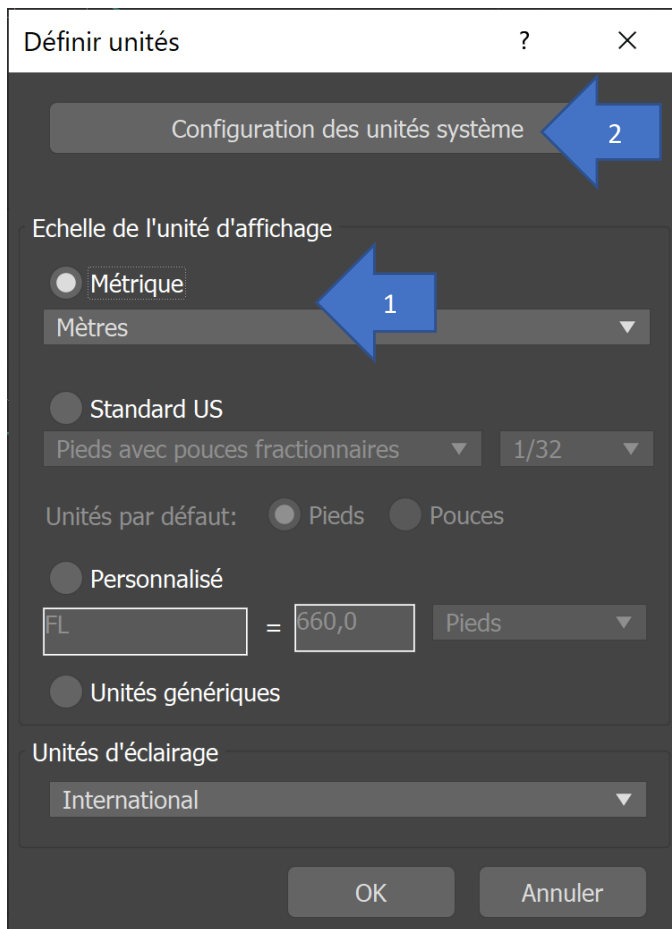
Définir unités ? ×

Configuration des unités système

2

Echelle de l'unité d'affichage

Métrique

1

Mètres

Standard US

Pieds avec pouces fractionnaires

1/32

Unités par défaut: Pieds Pouces

Personnalisé

FL = 660,0 Pieds

Unités génériques

Unités d'éclairage

International

OK

Annuler